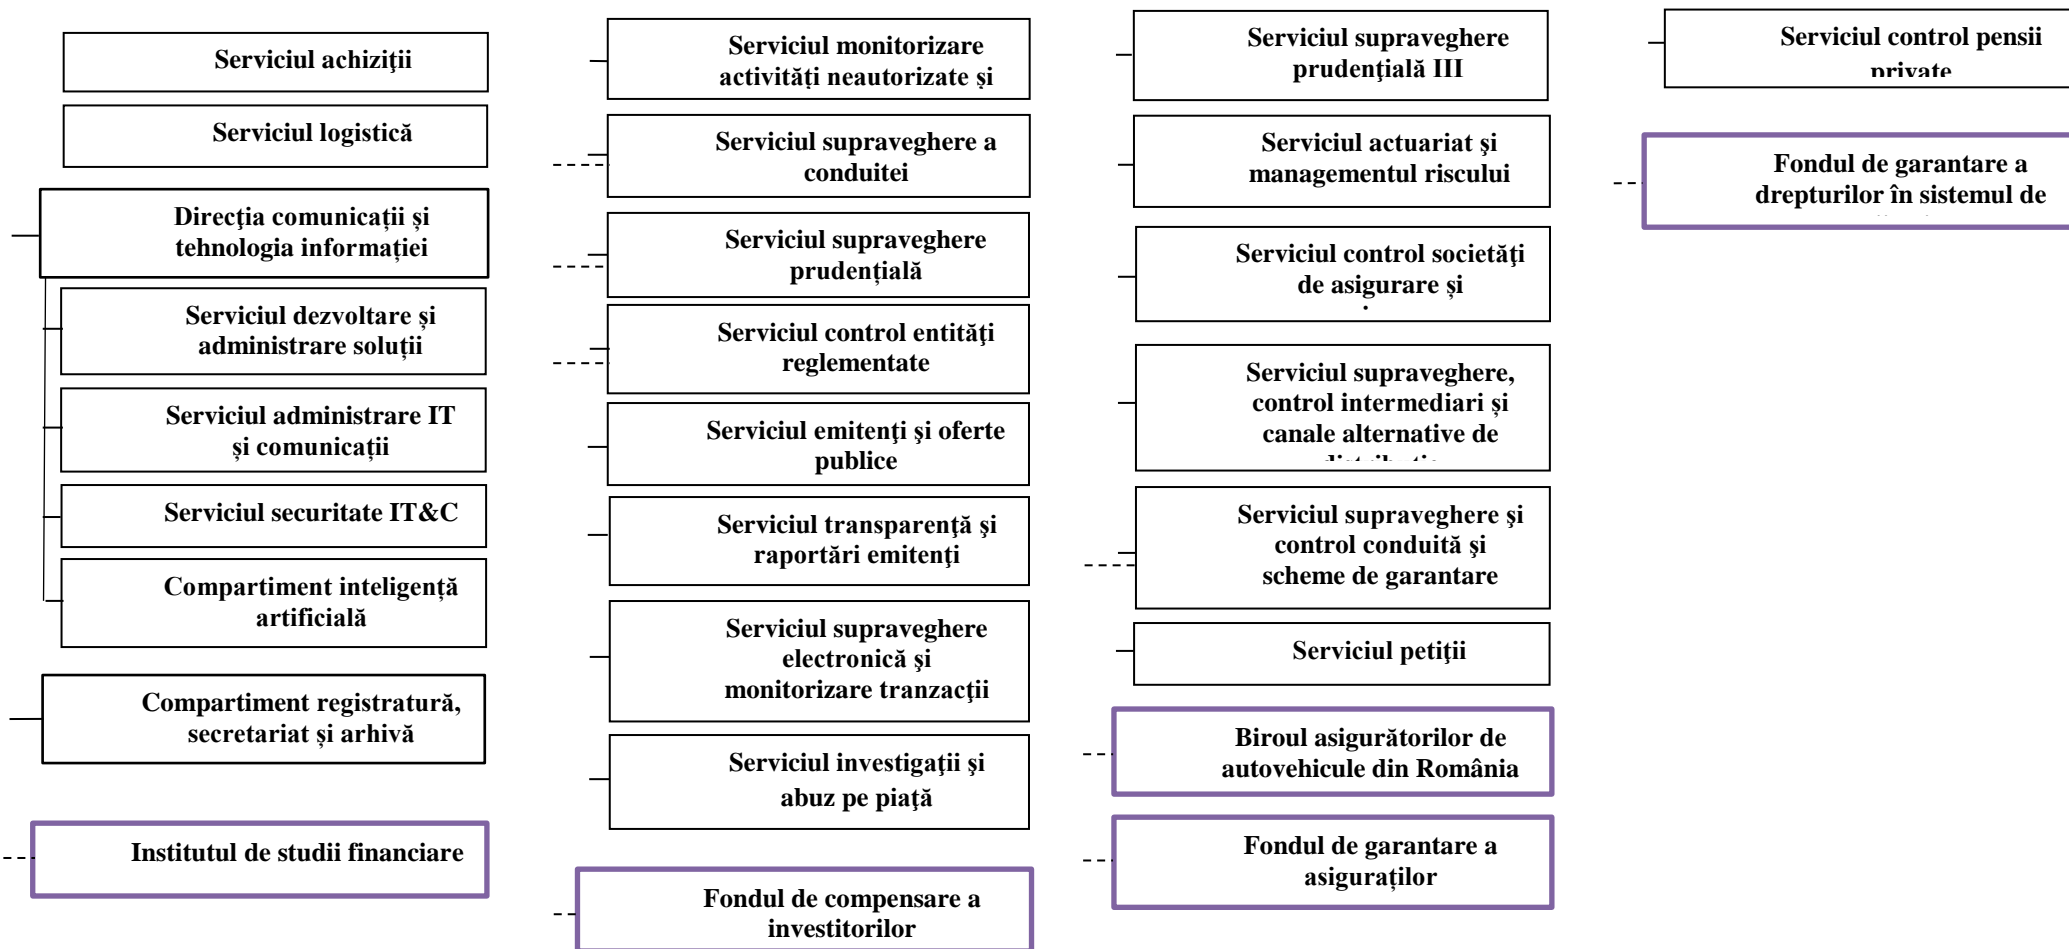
Serviciul achiziții

Serviciul logistică

Direcția comunicații și tehnologia informației

Serviciul dezvoltare și administrare soluții

Serviciul administrare IT și comunicații

Serviciul securitate IT&C

Compartiment inteligență artificială

Compartiment registratură, secretariat și arhivă

Institutul de studii financiare

Serviciul monitorizare activități neautorizate și

Serviciul supraveghere a conduitei

Serviciul supraveghere prudențială

Serviciul control entități reglementate

Serviciul emitenți și oferte publice

Serviciul transparență și raportări emitenți

Serviciul supraveghere electronică și monitorizare tranzacții

Serviciul investigații și abuz pe piață

Fondul de compensare a investitorilor

Serviciul supraveghere prudențială III

Serviciul actuariat și managementul riscului

Serviciul control societăți de asigurare și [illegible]

Serviciul supraveghere, control intermediari și canale alternative de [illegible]

Serviciul supraveghere și control conduită și scheme de garantare

Serviciul petiții

Biroul asigurătorilor de autovehicule din România

Fondul de garantare a asiguraților

Serviciul control pensii private

Fondul de garantare a drepturilor în sistemul de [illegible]